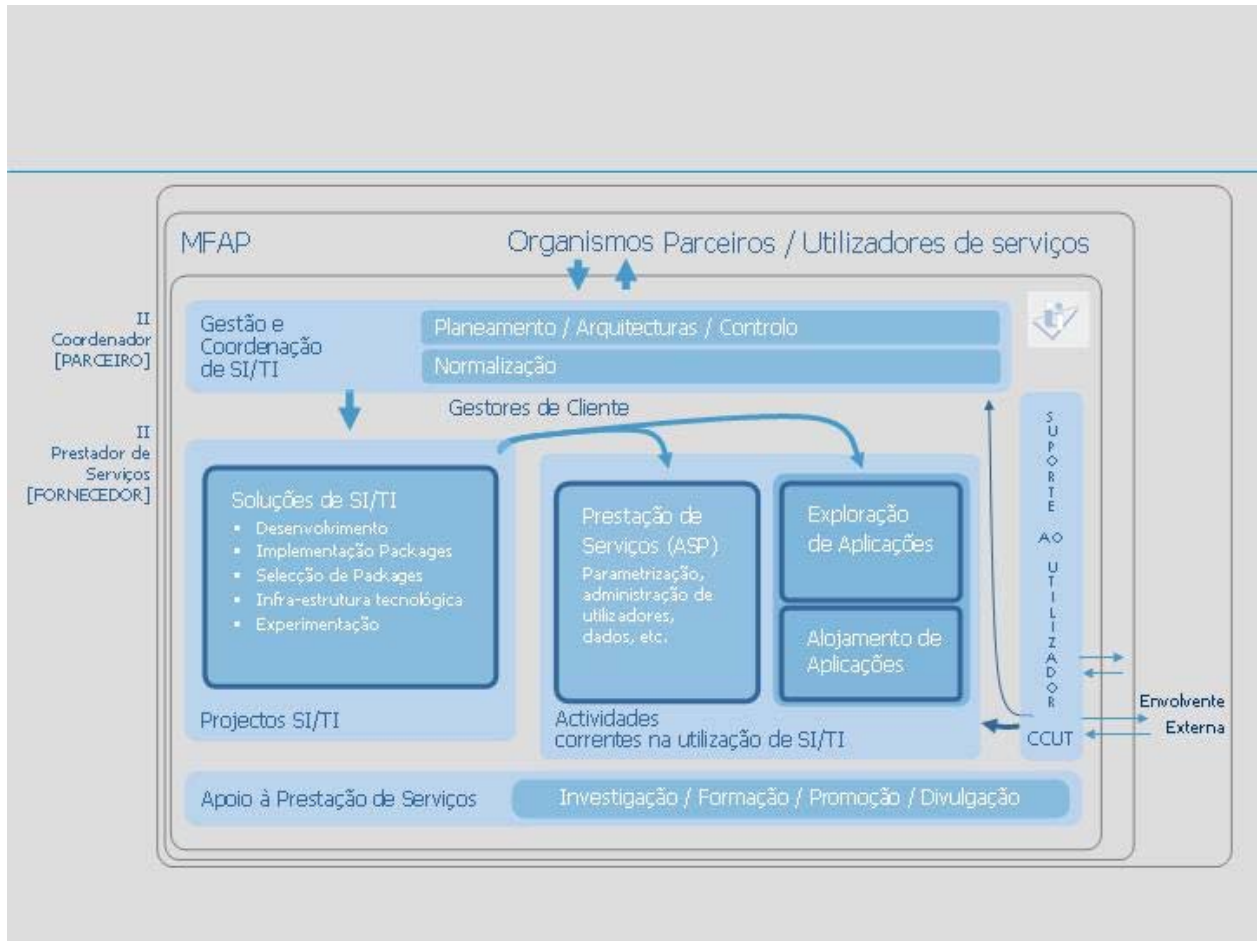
MFAP

Organismos Parceiros / Utilizadores de serviços

II
Coordenador
[PARCEIRO]

II
Prestador de
Serviços
[FORNECEDOR]

Gestão e Coordenação de SI/TI

Planeamento / Arquitecturas / Controlo

Normalização

Gestores de Cliente

Soluções de SI/TI
- Desenvolvimento
- Implementação Packages
- Selecção de Packages
- Infra-estrutura tecnológica
- Experimentação

Projectos SI/TI

Prestação de Serviços (ASP)
Parametrização, administração de utilizadores, dados, etc.

Exploração de Aplicações

Alojamento de Aplicações

Actividades correntes na utilização de SI/TI

SUPORTE AO UTILIZADOR

CCUT

Envolvente
Externa

Apoio à Prestação de Serviços

Investigação / Formação / Promoção / Divulgação